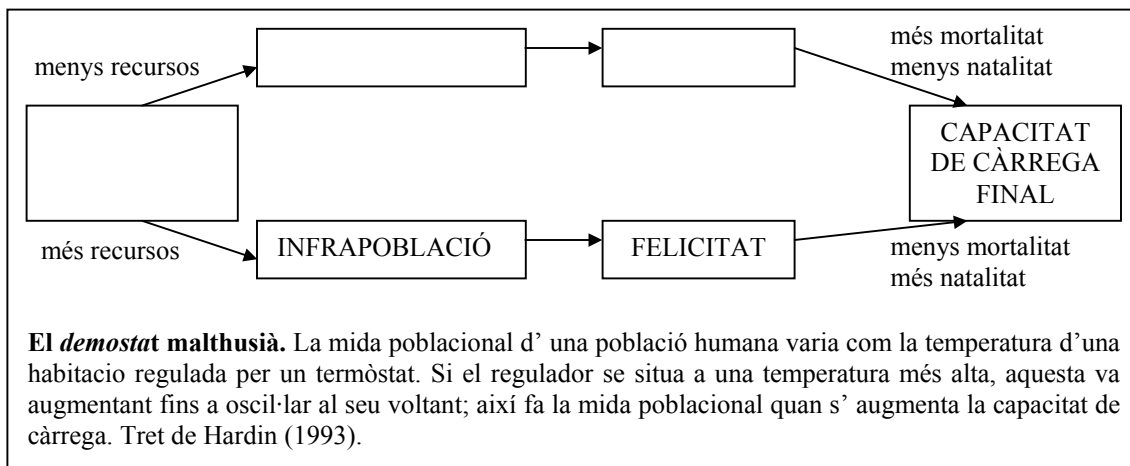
menys recursos

més mortalitat
menys natalitat

CAPACITAT DE CÀRREGA FINAL

més recursos

INFRAPOBLACIÓ

FELICITAT

menys mortalitat
més natalitat

**El *demostat* malthusià.** La mida poblacional d' una població humana varia com la temperatura d'una habitacio regulada per un termòstat. Si el regulador se situa a una temperatura més alta, aquesta va augmentant fins a oscil·lar al seu voltant; així fa la mida poblacional quan s' augmenta la capacitat de càrrega. Tret de Hardin (1993).